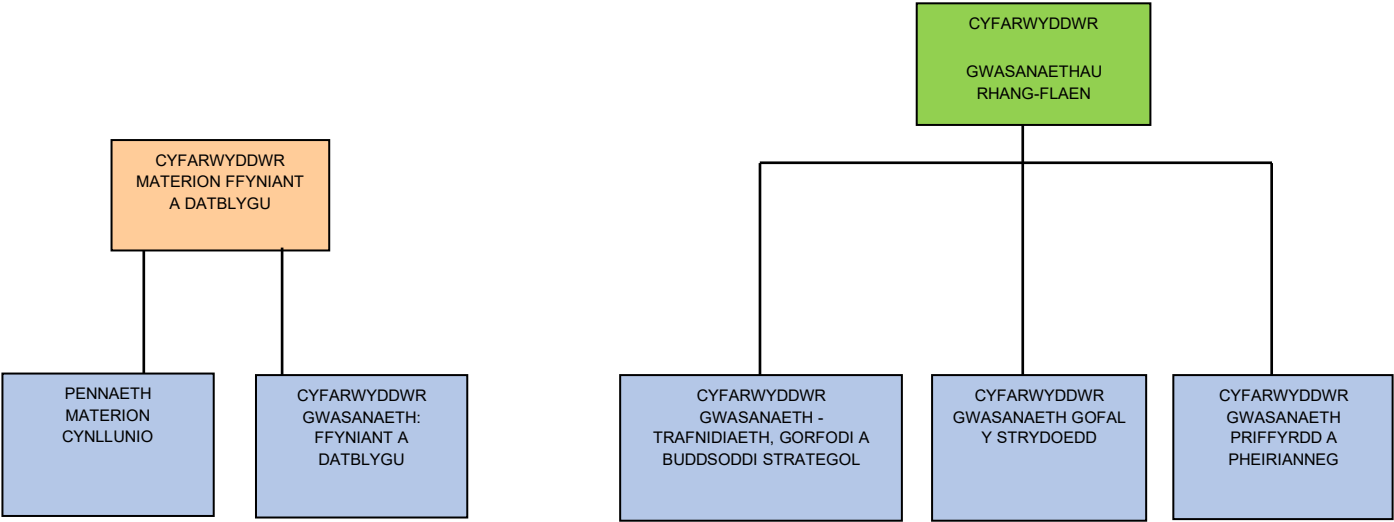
CYFARWYDDWR
MATERION FFYNIANT
A DATBLYGU

PENNAETH
MATERION
CYNLLUNIO

CYFARWYDDWR
GWASANAETH:
FFYNIANT A
DATBLYGU

CYFARWYDDWR

GWASANAETHAU
RHANG-FLAEN

CYFARWYDDWR
GWASANAETH -
TRAFNIDIAETH, GORFODI A
BUDDSODDI STRATEGOL

CYFARWYDDWR
GWASANAETH GOFAL
Y STRYDOEDD

CYFARWYDDWR
GWASANAETH
PRIFFYRDD A
PHEIRIANNEG